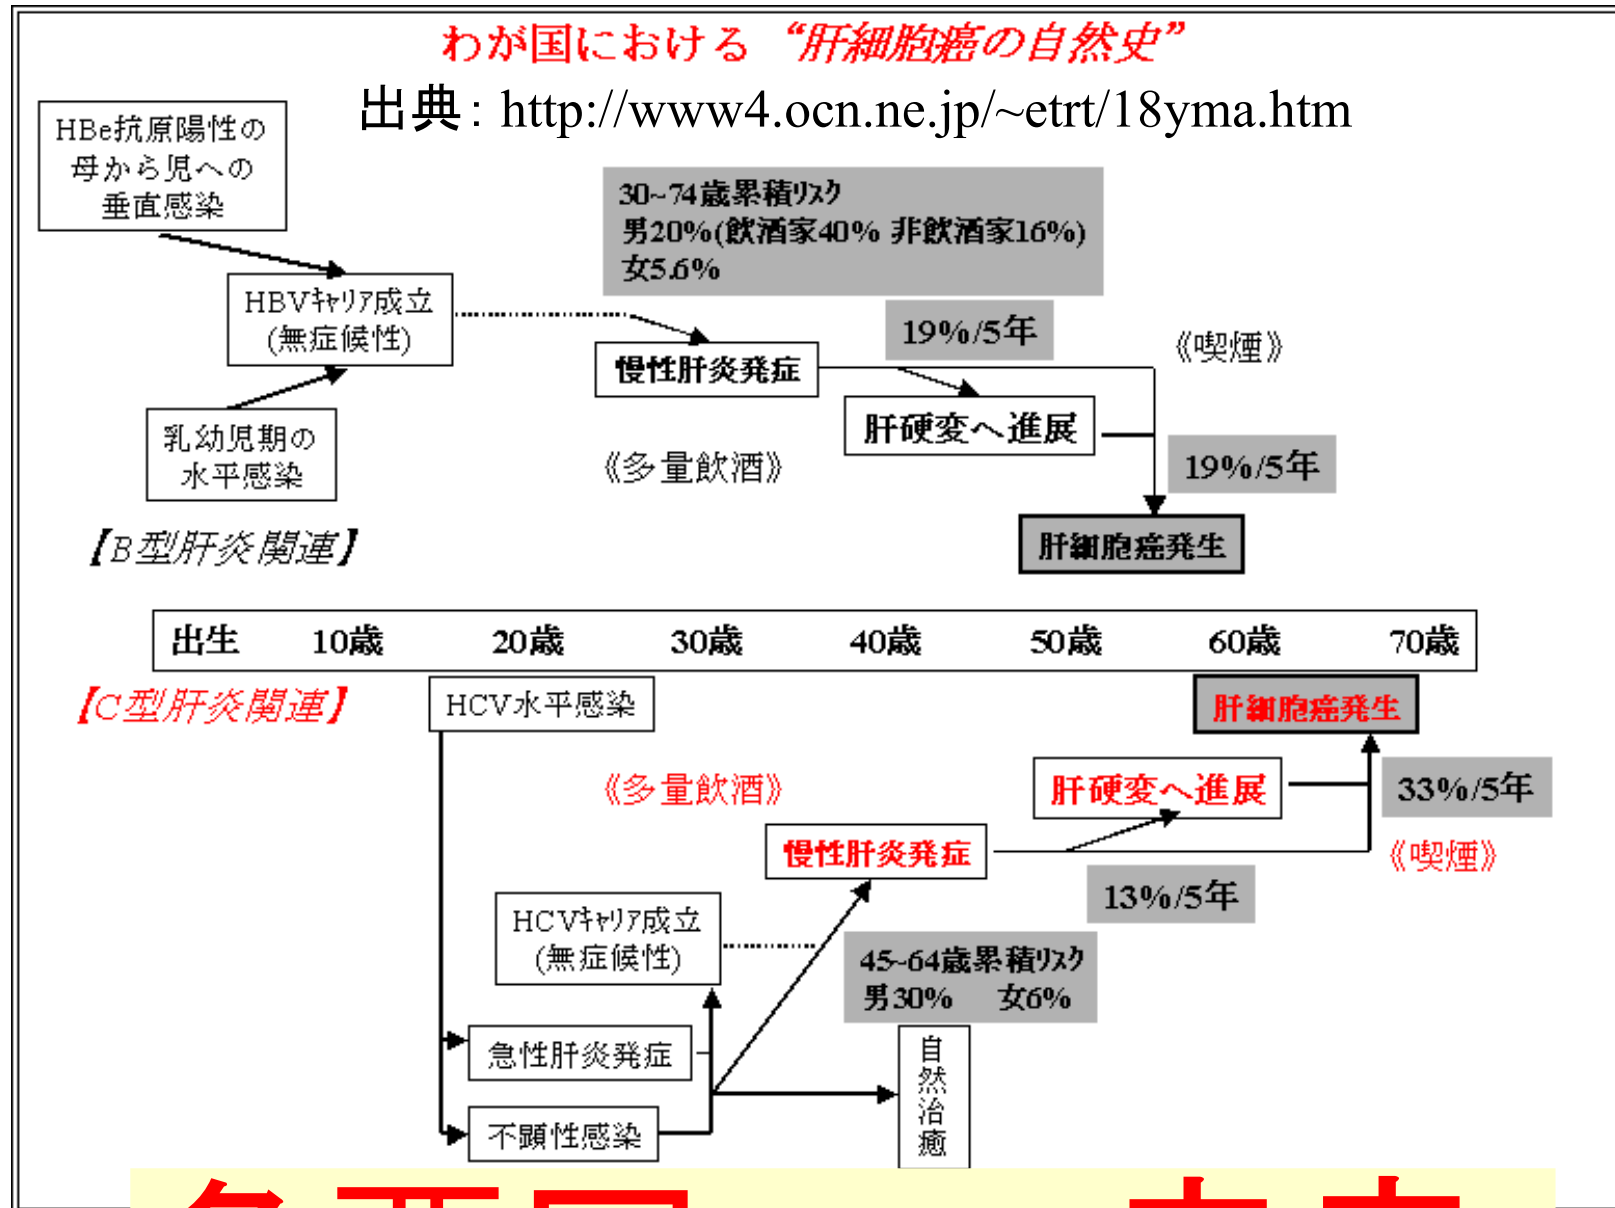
わが国における “肝細胞癌の自然史”
出典: http://www4.ocn.ne.jp/~etrt/18yma.htm

HBe抗原陽性の母から児への垂直感染

HBVキャリア成立 (無症候性)

乳幼児期の水平感染

30~74歳累積リスク
男20%(飲酒家40% 非飲酒家16%)
女5.6%

慢性肝炎発症

19%/5年

《喫煙》

肝硬変へ進展

《多量飲酒》

19%/5年

肝細胞癌発生

【B型肝炎関連】

| 出生 | 10歳 | 20歳 | 30歳 | 40歳 | 50歳 | 60歳 | 70歳 |
|---|---|---|---|---|---|---|---|

【C型肝炎関連】

HCV水平感染

肝細胞癌発生

《多量飲酒》

肝硬変へ進展

33%/5年

慢性肝炎発症

《喫煙》

13%/5年

HCVキャリア成立 (無症候性)

45~64歳累積リスク
男30% 女6%

急性肝炎発症

自然治癒

不顕性感染

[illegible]